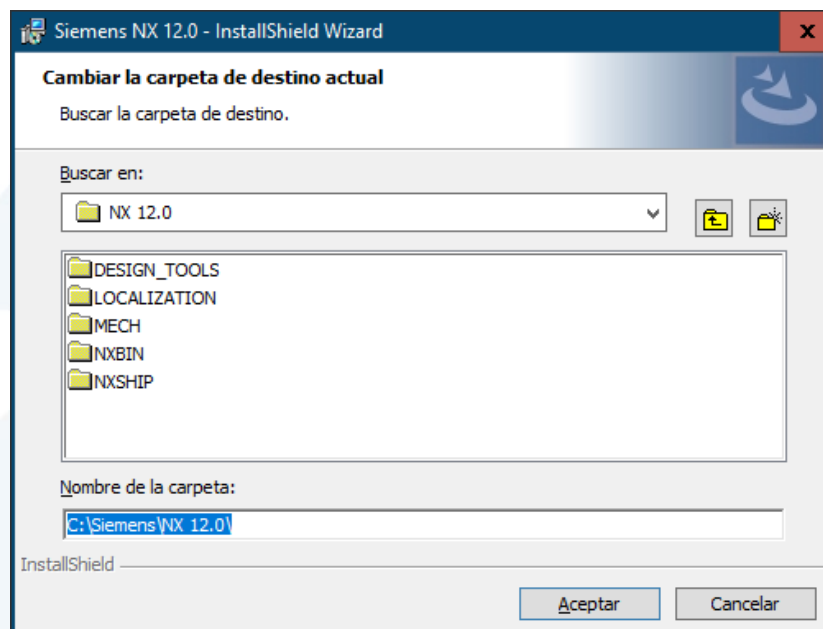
Siemens NX 12.0 - InstallShield Wizard

x

Cambiar la carpeta de destino actual

Buscar la carpeta de destino.

Buscar en:

NX 12.0

DESIGN_TOOLS
LOCALIZATION
MECH
NXBIN
NXSHIP

Nombre de la carpeta:

C:\Siemens\NX 12.0\

InstallShield

Aceptar

Cancelar